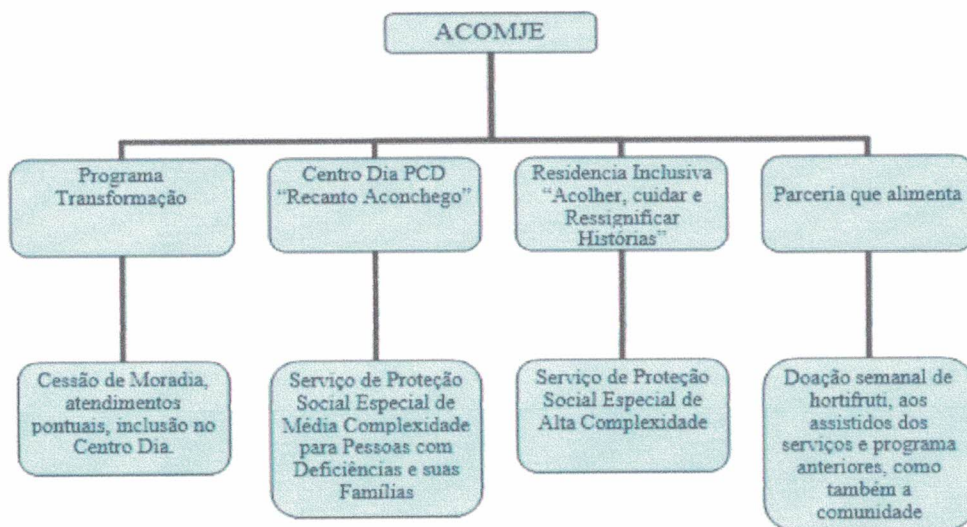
ACOMJE

Programa Transformação

Cessão de Moradia, atendimentos pontuais, inclusão no Centro Dia.

Centro Dia PCD "Recanto Aconchego"

Serviço de Proteção Social Especial de Média Complexidade para Pessoas com Deficiências e suas Famílias

Residencia Inclusiva "Acolher, cuidar e Ressignificar Histórias"

Serviço de Proteção Social Especial de Alta Complexidade

Parceria que alimenta

Doação semanal de hortifruti, aos assistidos dos serviços e programa anteriores, como também a comunidade